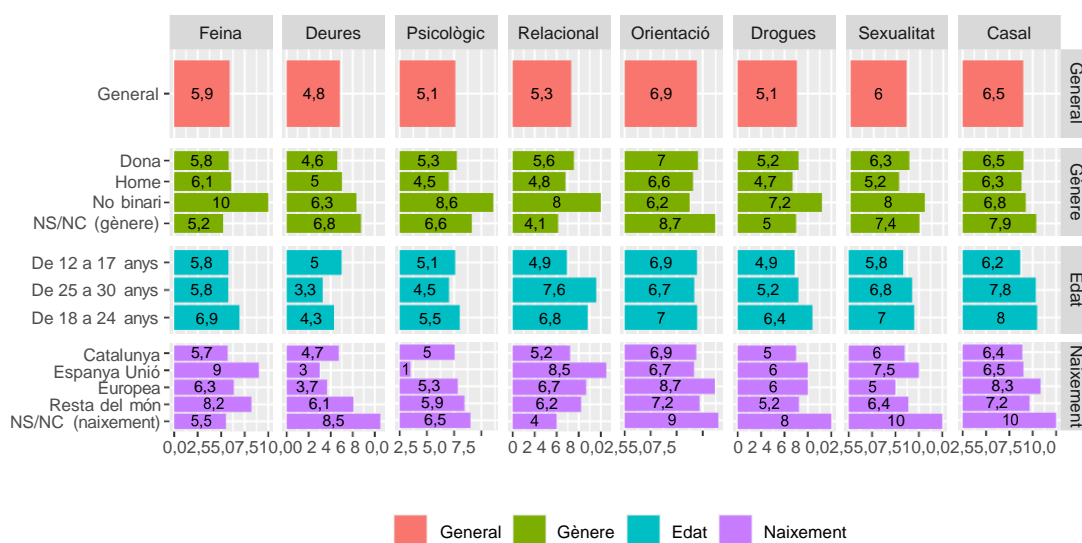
| | Feina | Deures | Psicològic | Relacional | Orientació | Drogues | Sexualitat | Casal | |
|---|---|---|---|---|---|---|---|---|---|
| General | 5,9 | 4,8 | 5,1 | 5,3 | 6,9 | 5,1 | 6 | 6,5 | General |
| Dona | 5,8 | 4,6 | 5,3 | 5,6 | 7 | 5,2 | 6,3 | 6,5 | Gènere |
| Home | 6,1 | 5 | 4,5 | 4,8 | 6,6 | 4,7 | 5,2 | 6,3 | Gènere |
| No binari | 10 | 6,3 | 8,6 | 8 | 6,2 | 7,2 | 8 | 6,8 | Gènere |
| NS/NC (gènere) | 5,2 | 6,8 | 6,6 | 4,1 | 8,7 | 5 | 7,4 | 7,9 | Gènere |
| De 12 a 17 anys | 5,8 | 5 | 5,1 | 4,9 | 6,9 | 4,9 | 5,8 | 6,2 | Edat |
| De 25 a 30 anys | 5,8 | 3,3 | 4,5 | 7,6 | 6,7 | 5,2 | 6,8 | 7,8 | Edat |
| De 18 a 24 anys | 6,9 | 4,3 | 5,5 | 6,8 | 7 | 6,4 | 7 | 8 | Edat |
| Catalunya | 5,7 | 4,7 | 5 | 5,2 | 6,9 | 5 | 6 | 6,4 | Naixement |
| Espanya Unió | 9 | 3 | 1 | 8,5 | 6,7 | 6 | 7,5 | 6,5 | Naixement |
| Europea | 6,3 | 3,7 | 5,3 | 6,7 | 8,7 | 6 | 5 | 8,3 | Naixement |
| Resta del món | 8,2 | 6,1 | 5,9 | 6,2 | 7,2 | 5,2 | 6,4 | 7,2 | Naixement |
| NS/NC (naixement) | 5,5 | 8,5 | 6,5 | 4 | 9 | 8 | 10 | 10 | Naixement |

0,02,55,07,510,0 0 2 4 6 8 0,0 2,5 5,0 7,5 0 2 4 6 8 0,02,55,07,5 0 2 4 6 8 0,02,55,07,510,0,02,55,07,510,0

General Gènere Edat Naixement